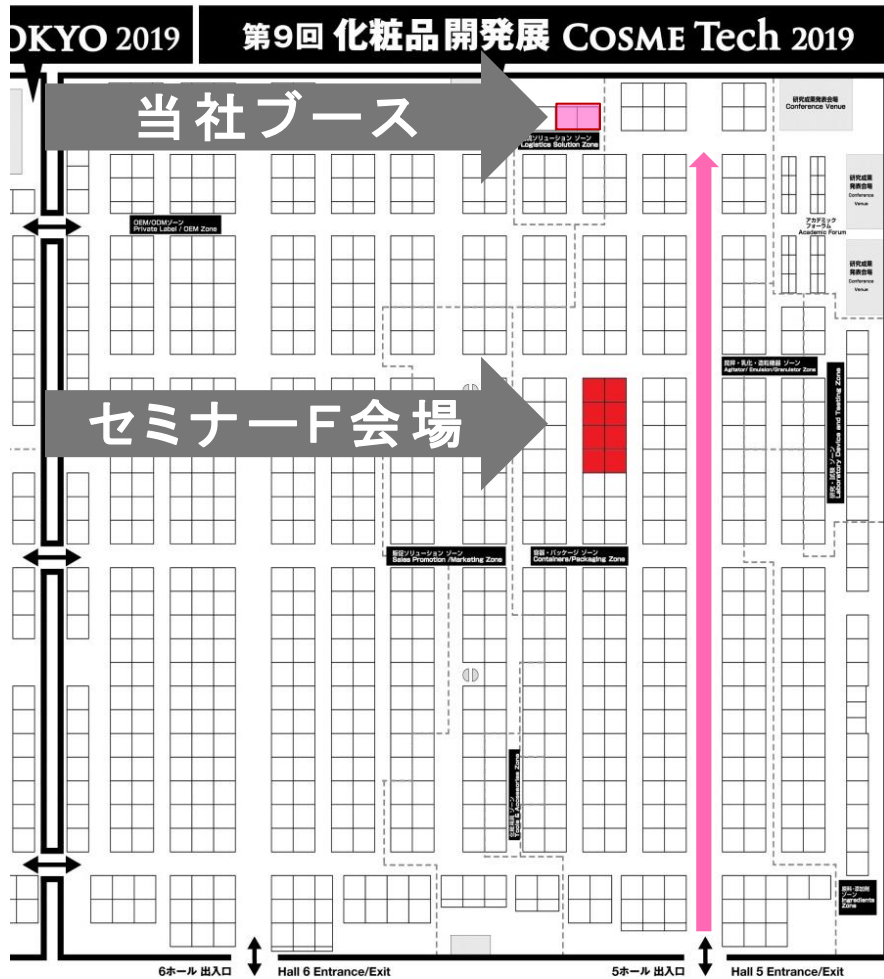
OKYO 2019

第9回 化粧品開発展 COSME Tech 2019

当社ブース

研究成果発表会場
Conference Venue

流ソリューション ゾーン
Logistics Solution Zone

研究成果発表会場
Conference Venue

アカデミックフォーラム
Academic Forum

研究成果発表会場
Conference Venue

OEM/ODMゾーン
Private Label / OEM Zone

撹拌・乳化・造粒機器 ゾーン
Agitator/ Emulsion/Granulator Zone

セミナーF会場

試験・検査 ゾーン
Laboratory Service and Testing Zone

販促ソリューション ゾーン
Sales Promotion /Marketing Zone

容器・パッケージ ゾーン
Containers/Packaging Zone

化粧雑貨 ゾーン
Tools & Accessories Zone

原料・添加剤 ゾーン
Ingredients Zone

6ホール 出入口 Hall 6 Entrance/Exit

5ホール 出入口 Hall 5 Entrance/Exit